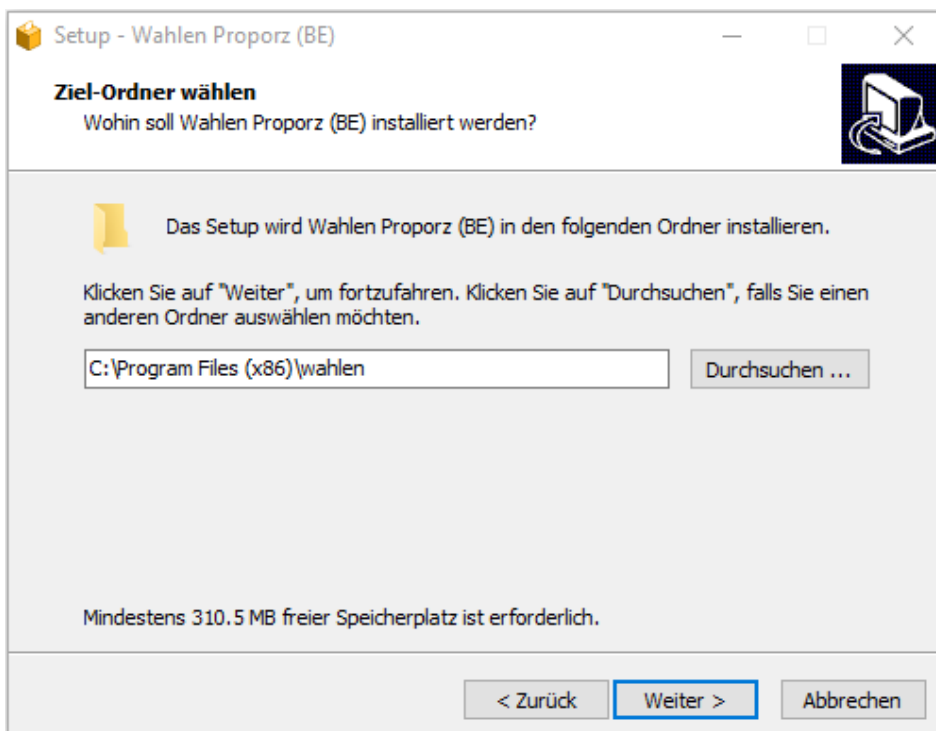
Setup - Wahlen Proporz (BE)

Ziel-Ordner wählen
Wohin soll Wahlen Proporz (BE) installiert werden?

Das Setup wird Wahlen Proporz (BE) in den folgenden Ordner installieren.

Klicken Sie auf "Weiter", um fortzufahren. Klicken Sie auf "Durchsuchen", falls Sie einen anderen Ordner auswählen möchten.

C:\Program Files (x86)\wahlen

Durchsuchen ...

Mindestens 310.5 MB freier Speicherplatz ist erforderlich.

< Zurück

Weiter >

Abbrechen